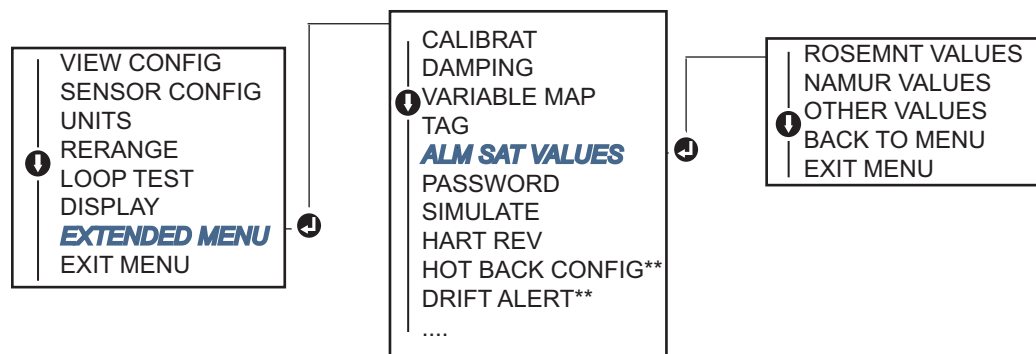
VIEW CONFIG
SENSOR CONFIG
UNITS
RERANGE
LOOP TEST
DISPLAY
*EXTENDED MENU*
EXIT MENU

CALIBRAT
DAMPING
VARIABLE MAP
TAG
*ALM SAT VALUES*
PASSWORD
SIMULATE
HART REV
HOT BACK CONFIG**
DRIFT ALERT**
....

ROSEMNT VALUES
NAMUR VALUES
OTHER VALUES
BACK TO MENU
EXIT MENU